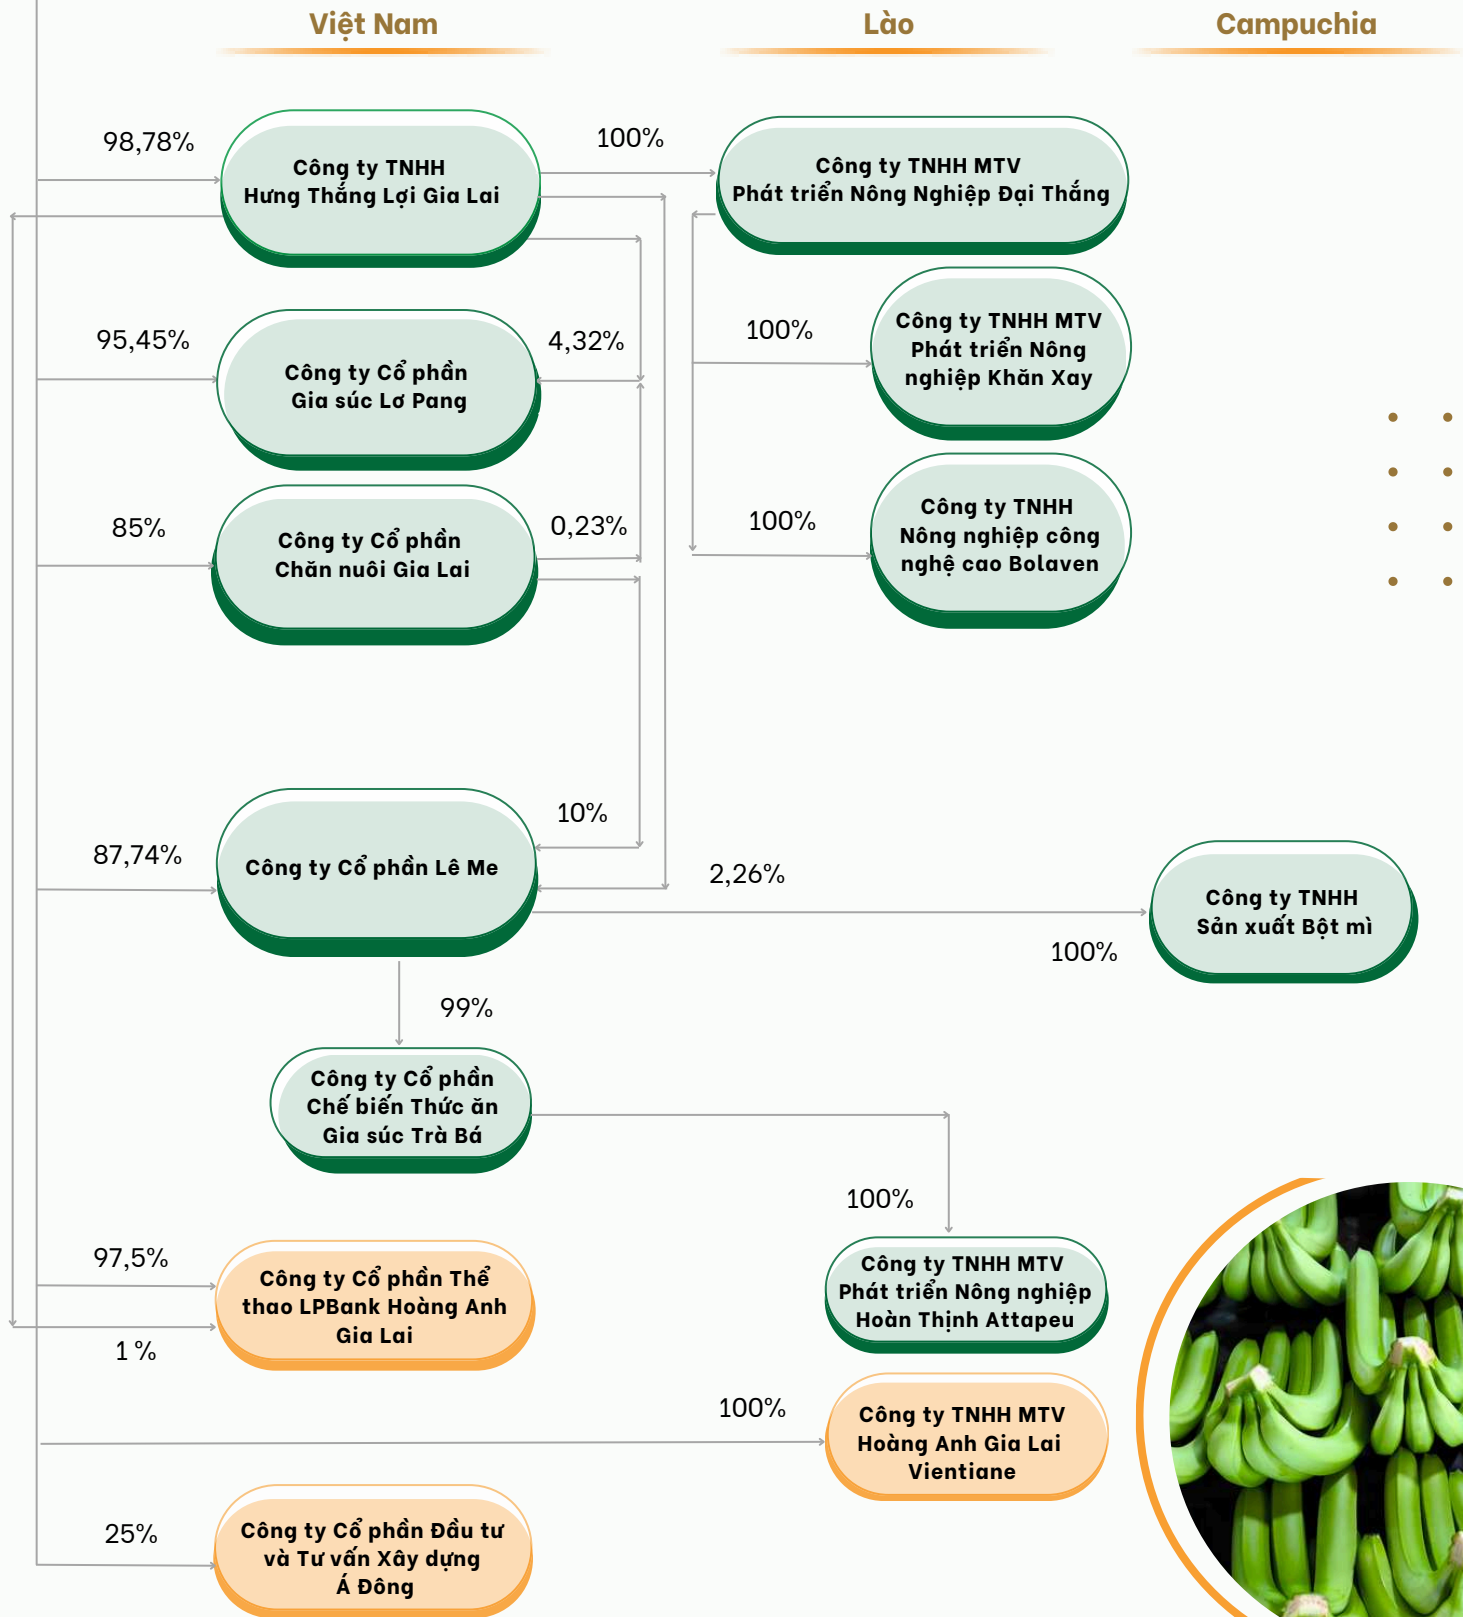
Việt Nam

Lào

Campuchia

98,78%

Công ty TNHH Hưng Thắng Lợi Gia Lai

100%

Công ty TNHH MTV Phát triển Nông Nghiệp Đại Thắng

95,45%

Công ty Cổ phần Gia súc Lơ Pang

4,32%

100%

Công ty TNHH MTV Phát triển Nông nghiệp Khăn Xay

85%

Công ty Cổ phần Chăn nuôi Gia Lai

0,23%

100%

Công ty TNHH Nông nghiệp công nghệ cao Bolaven

87,74%

Công ty Cổ phần Lê Me

10%

2,26%

Công ty TNHH Sản xuất Bột mì

100%

99%

Công ty Cổ phần Chế biến Thức ăn Gia súc Trà Bá

100%

Công ty TNHH MTV Phát triển Nông nghiệp Hoàn Thịnh Attapeu

97,5%

Công ty Cổ phần Thể thao LPBank Hoàng Anh Gia Lai

1 %

100%

Công ty TNHH MTV Hoàng Anh Gia Lai Vientiane

25%

Công ty Cổ phần Đầu tư và Tư vấn Xây dựng Á Đông